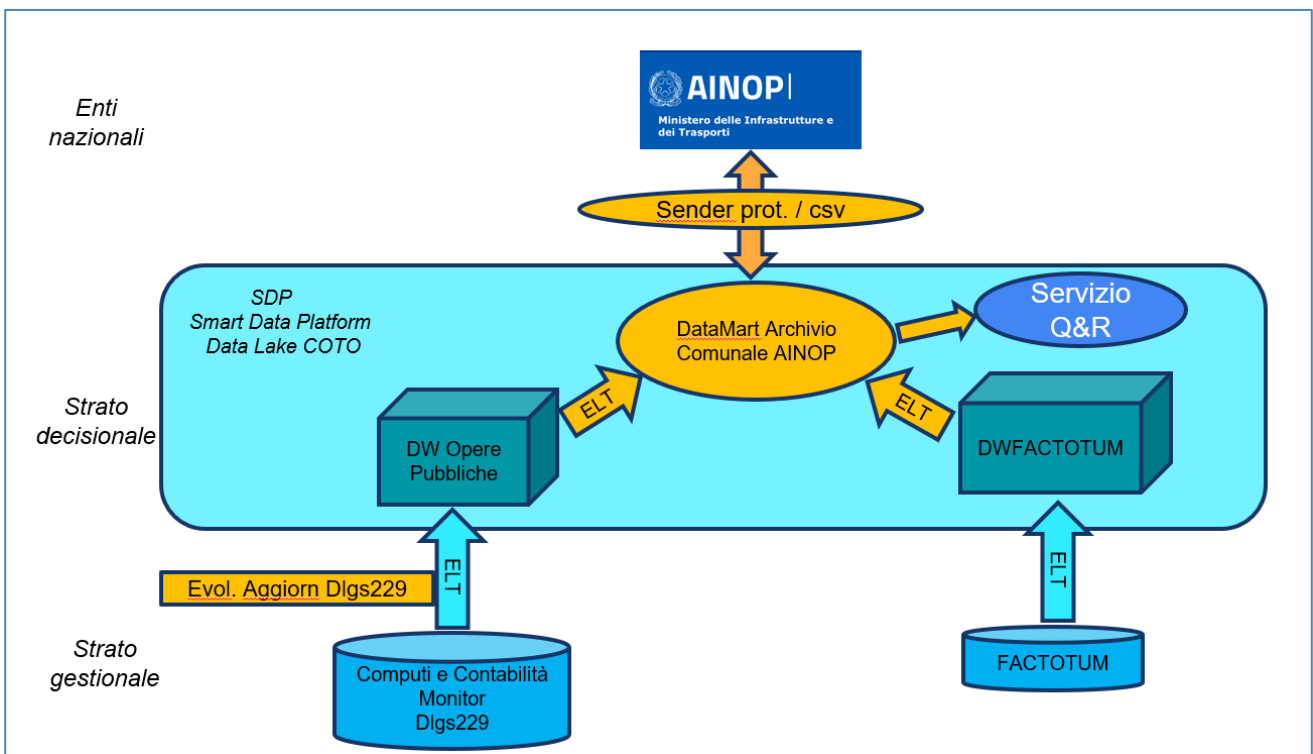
Enti nazionali

AINOP

Ministero delle Infrastrutture e dei Trasporti

Sender prot. / csv

SDP
Smart Data Platform
Data Lake COTO

DataMart Archivio Comunale AINOP

Servizio Q&R

Strato decisionale

ELT

ELT

DW Opere Pubbliche

DWFACTOTUM

Evol. Aggiorn Dlgs229

ELT

ELT

Strato gestionale

Computi e Contabilità
Monitor
Dlgs229

FACTOTUM